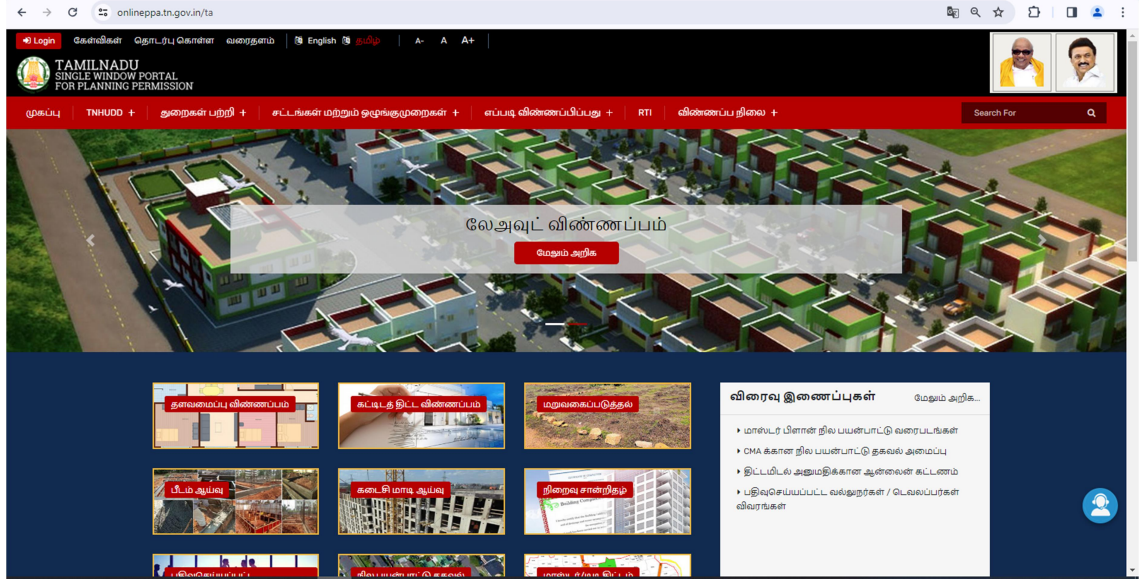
onlineppa.tn.gov.in/ta

Login கேள்விகள் தொடர்பு கொள்ள வரைதளம் English தமிழ் A- A A+

TAMILNADU
SINGLE WINDOW PORTAL
FOR PLANNING PERMISSION

முகப்பு TNHUDD + துறைகள் பற்றி + சட்டங்கள் மற்றும் ஒழுங்குமுறைகள் + எப்படி விண்ணப்பிப்பது + RTI விண்ணப்ப நிலை +

Search For

லேஅவுட் விண்ணப்பம்

மேலும் அறிக

தளவமைப்பு விண்ணப்பம்

கட்டிடத் திட்ட விண்ணப்பம்

மறுவகைப்படுத்தல்

பீடம் ஆய்வு

கடைசி மாடி ஆய்வு

நிறைவு சான்றிதழ்

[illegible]

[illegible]

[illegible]

விரைவு இணைப்புகள்

மேலும் அறிக...

மாஸ்டர் பிளான் நில பயன்பாட்டு வரைபடங்கள்

CMA க்கான நில பயன்பாட்டு தகவல் அமைப்பு

திட்டமிடல் அனுமதிக்கான ஆன்லைன் கட்டணம்

பதிவுசெய்யப்பட்ட வல்லுநர்கள் / டெவலப்பர்கள் விவரங்கள்